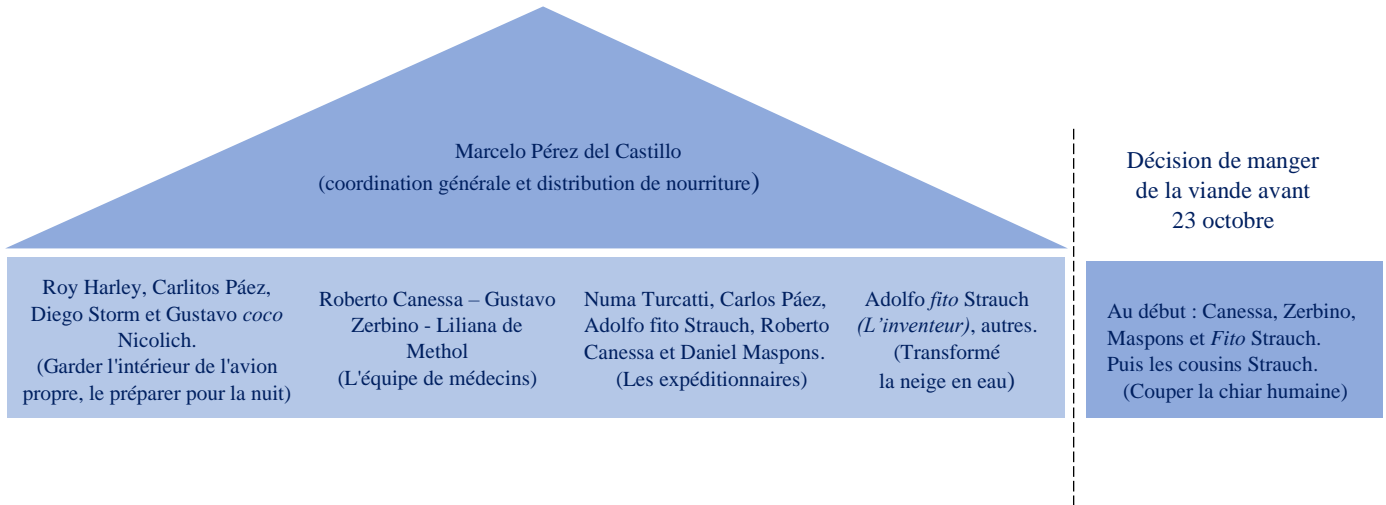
Marcelo Pérez del Castillo
(coordination générale et distribution de nourriture)

Roy Harley, Carlitos Páez, Diego Storm et Gustavo *coco* Nicolich.
(Garder l'intérieur de l'avion propre, le préparer pour la nuit)

Roberto Canessa – Gustavo Zerbino - Liliana de Methol
(L'équipe de médecins)

Numa Turcatti, Carlos Páez, Adolfo fito Strauch, Roberto Canessa et Daniel Maspons.
(Les expéditionnaires)

Adolfo *fito* Strauch *(L'inventeur)*, autres.
(Transformé la neige en eau)

Décision de manger de la viande avant 23 octobre

Au début : Canessa, Zerbino, Maspons et *Fito* Strauch.
Puis les cousins Strauch.
(Couper la chiar humaine)